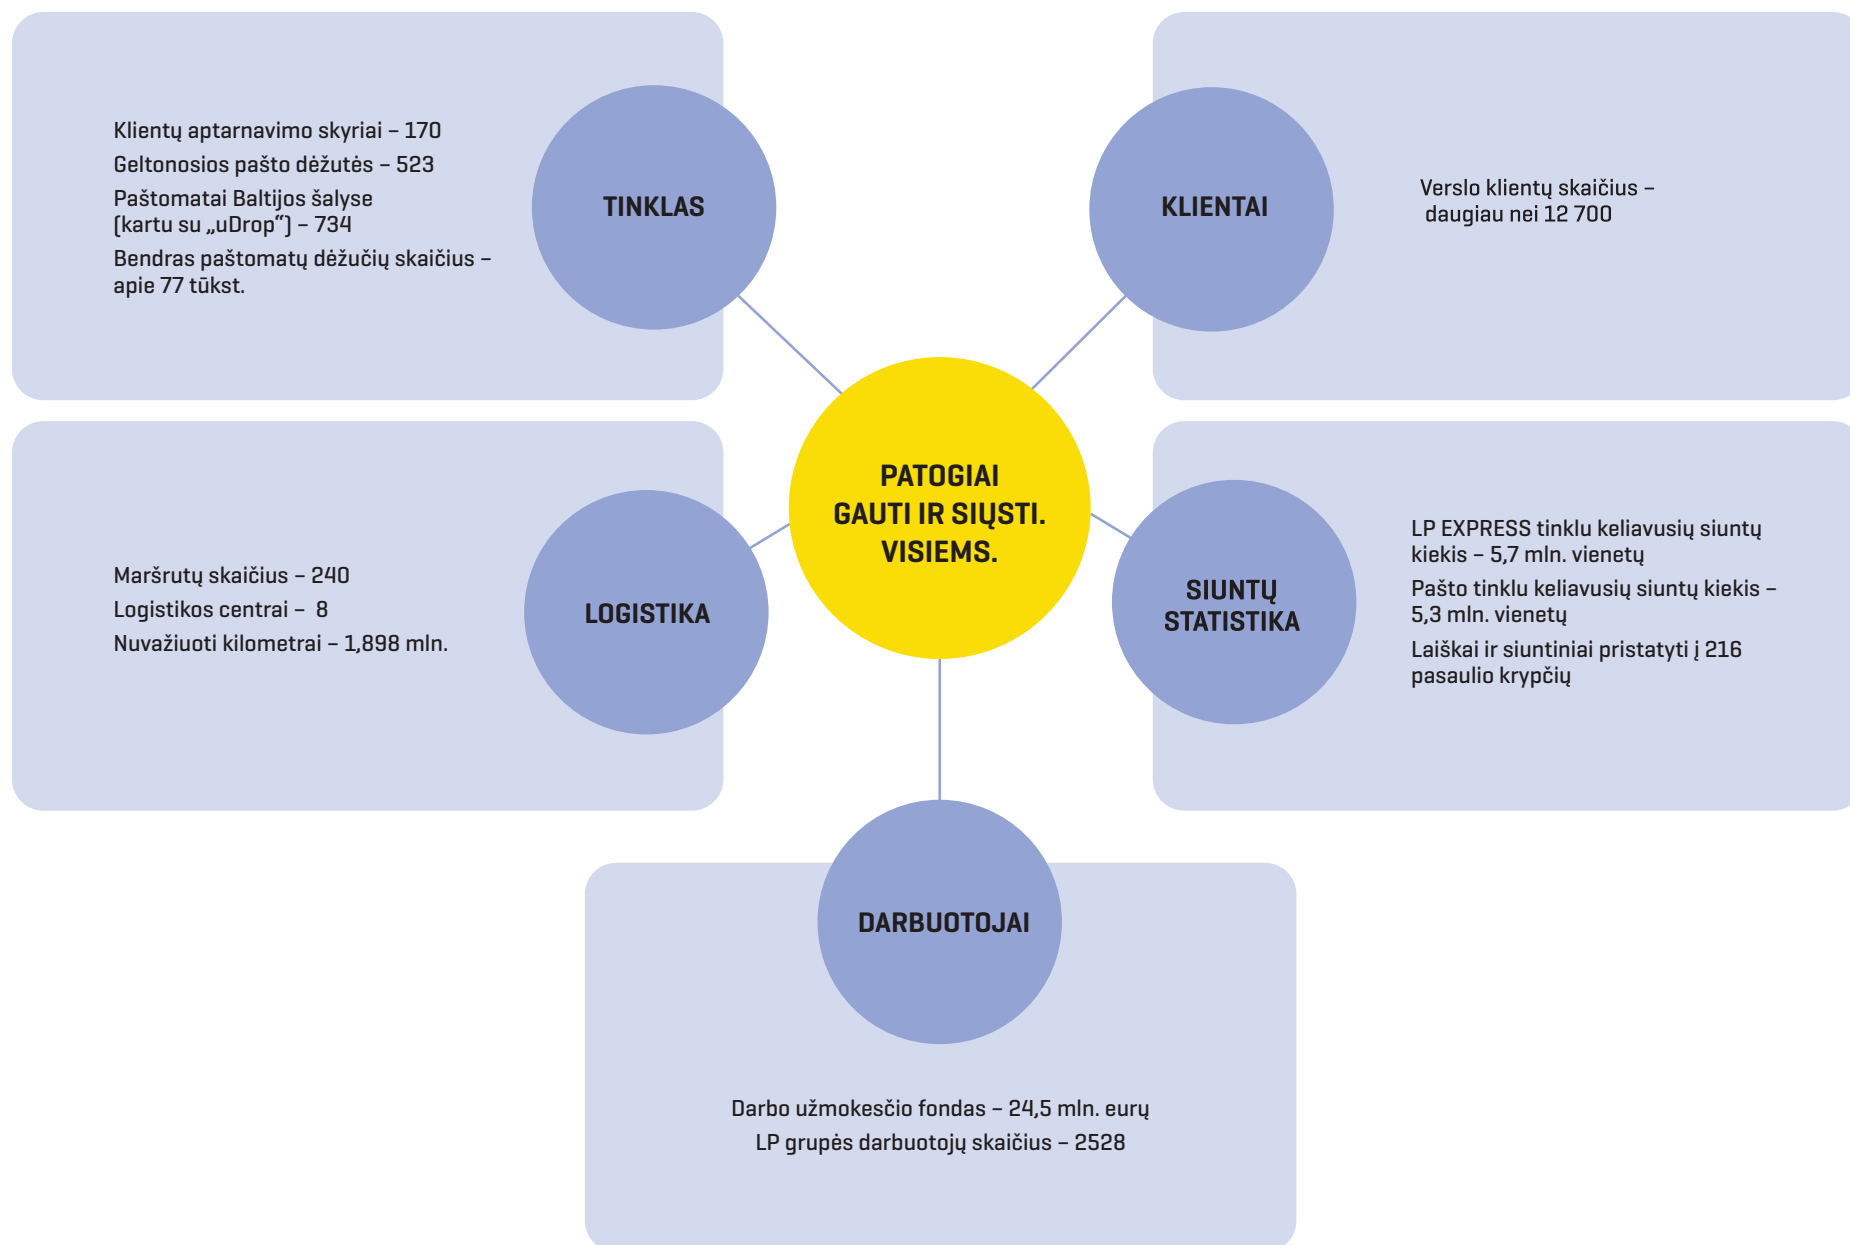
Klientų aptarnavimo skyriai – 170
Geltonosios pašto dėžutės – 523
Paštomatai Baltijos šalyse (kartu su „uDrop“) – 734
Bendras paštomatų dėžučių skaičius – apie 77 tūkst.

TINKLAS

KLIENTAI

Verslo klientų skaičius – daugiau nei 12 700

PATOGIAI GAUTI IR SIŲSTI. VISIEMS.

Maršrutų skaičius – 240
Logistikos centrai – 8
Nuvažiuoti kilometrai – 1,898 mln.

LOGISTIKA

SIUNTŲ STATISTIKA

LP EXPRESS tinklu keliavusių siuntų kiekis – 5,7 mln. vienetų
Pašto tinklu keliavusių siuntų kiekis – 5,3 mln. vienetų
Laiškai ir siuntiniai pristatyti į 216 pasaulio krypčių

DARBUOTOJAI

Darbo užmokesčio fondas – 24,5 mln. eurų
LP grupės darbuotojų skaičius – 2528